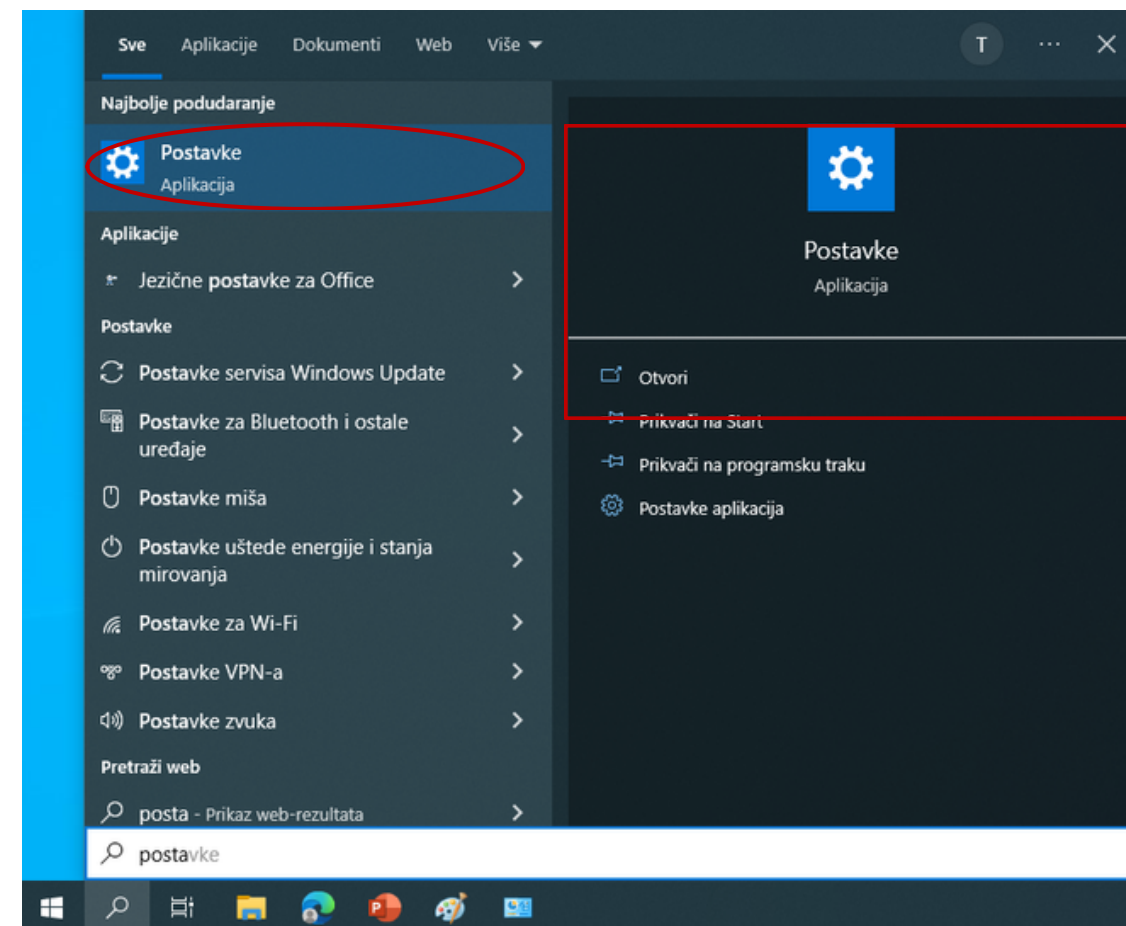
Sve Aplikacije Dokumenti Web Više

T

Najbolje podudaranje

Postavke
Aplikacija

Aplikacije

Jezične postavke za Office

Postavke

Postavke servisa Windows Update

Postavke za Bluetooth i ostale uređaje

Postavke miša

Postavke uštede energije i stanja mirovanja

Postavke za Wi-Fi

Postavke VPN-a

Postavke zvuka

Pretraži web

posta - Prikaz web-rezultata

postavke

Postavke
Aplikacija

Otvori

Prikvači na Start

Prikvači na programsku traku

Postavke aplikacija